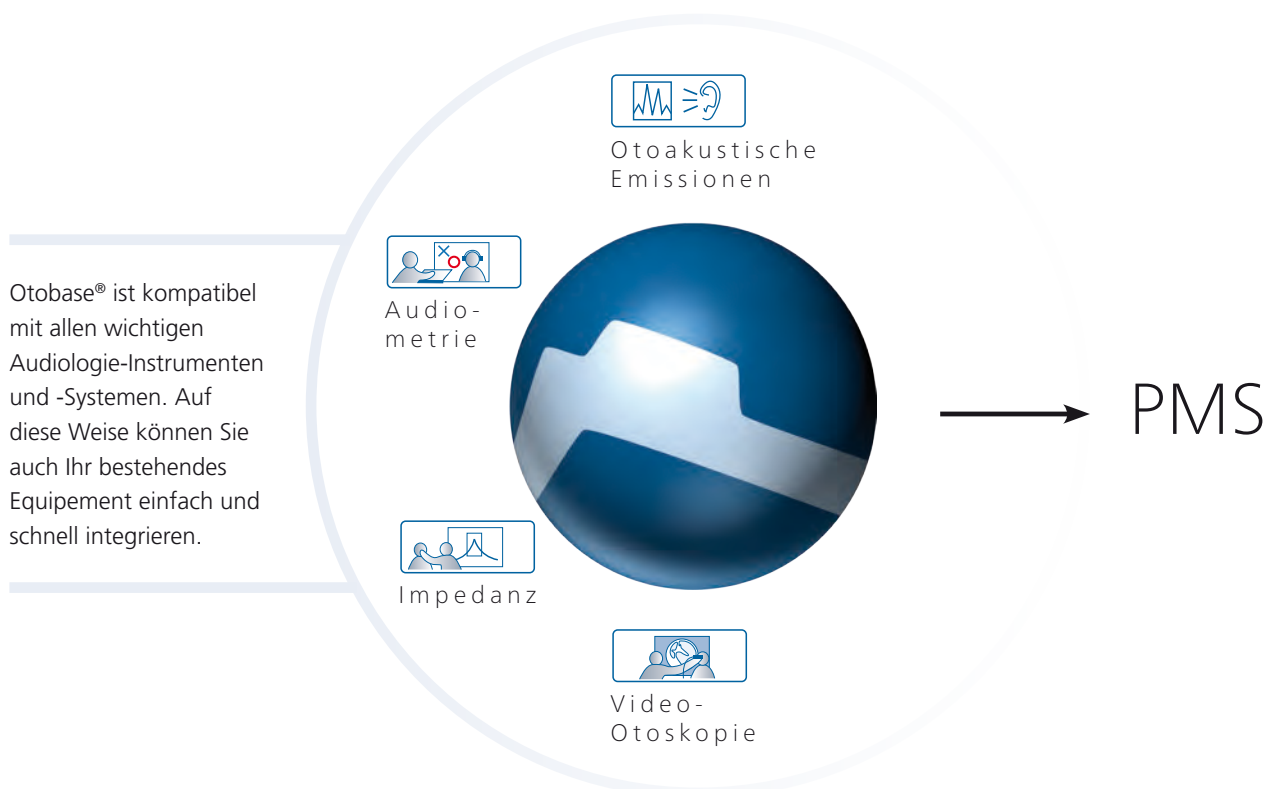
Otobase® ist kompatibel mit allen wichtigen Audiologie-Instrumenten und -Systemen. Auf diese Weise können Sie auch Ihr bestehendes Equipement einfach und schnell integrieren.

Otoakustische Emissionen

Audiometrie

Impedanz

Video-Otoskopie

PMS